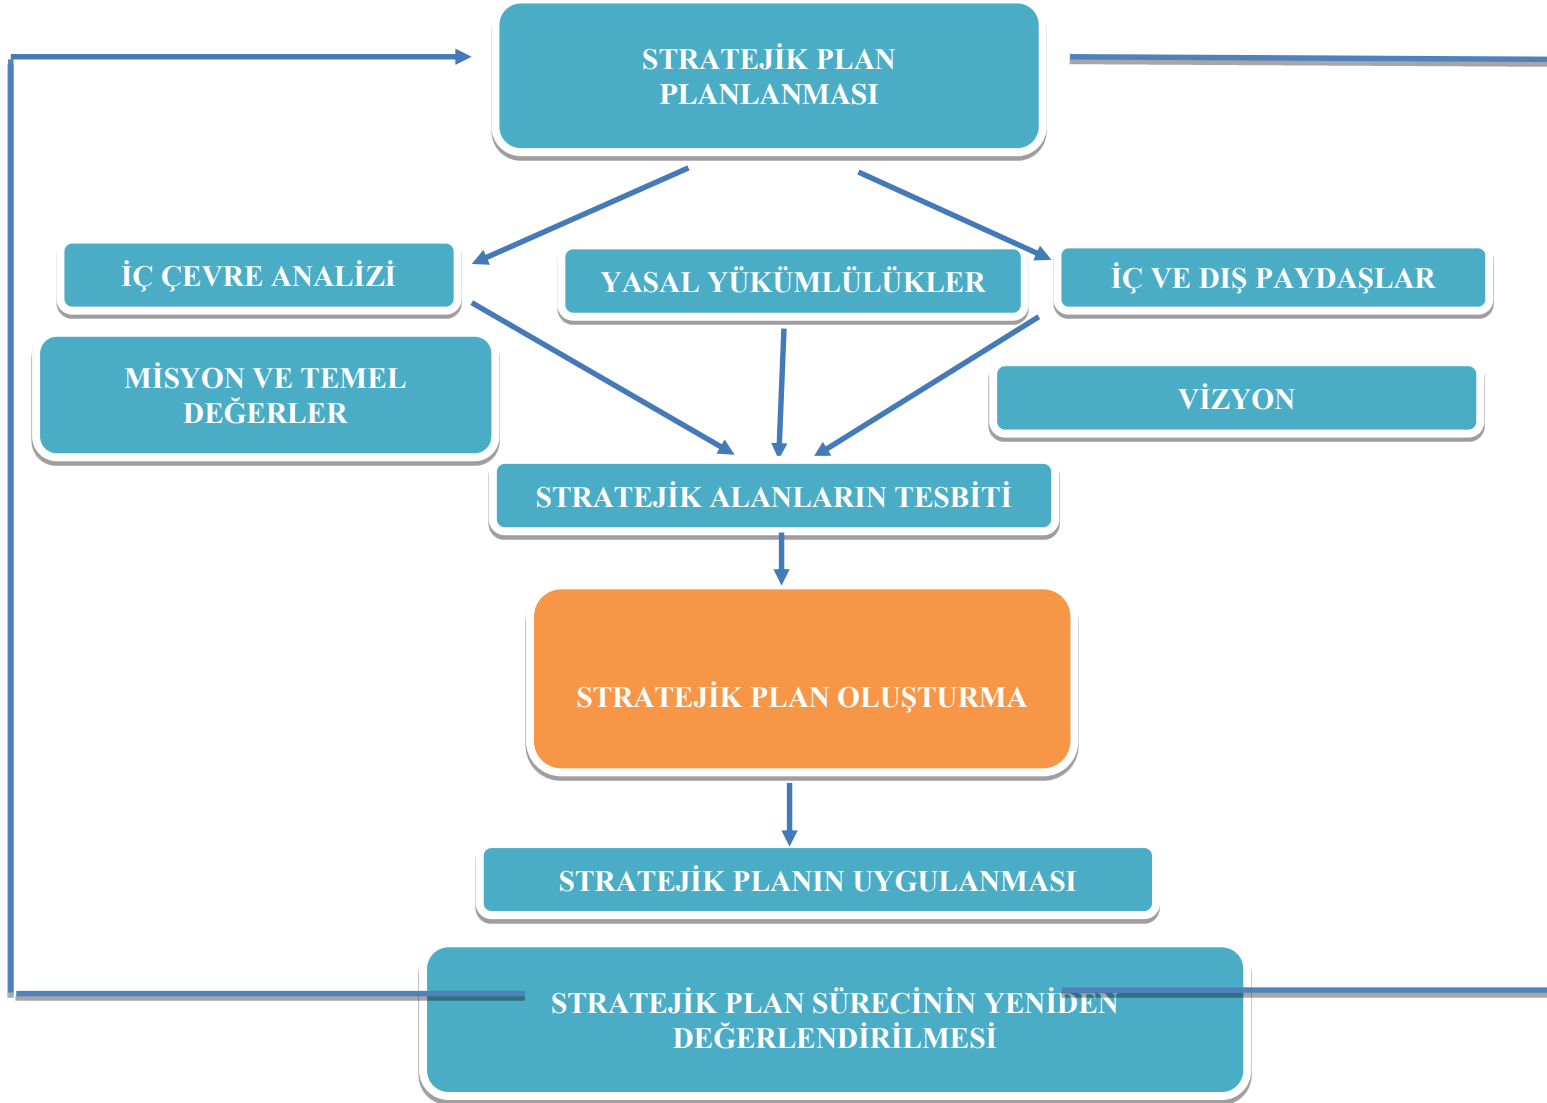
STRATEJİK PLAN PLANLANMASI

İÇ ÇEVRE ANALİZİ

YASAL YÜKÜMLÜLÜKLER

İÇ VE DIŞ PAYDAŞLAR

MİSYON VE TEMEL DEĞERLER

VİZYON

STRATEJİK ALANLARIN TESBİTİ

STRATEJİK PLAN OLUŞTURMA

STRATEJİK PLANIN UYGULANMASI

STRATEJİK PLAN SÜRECİNİN YENİDEN DEĞERLENDİRİLMESİ